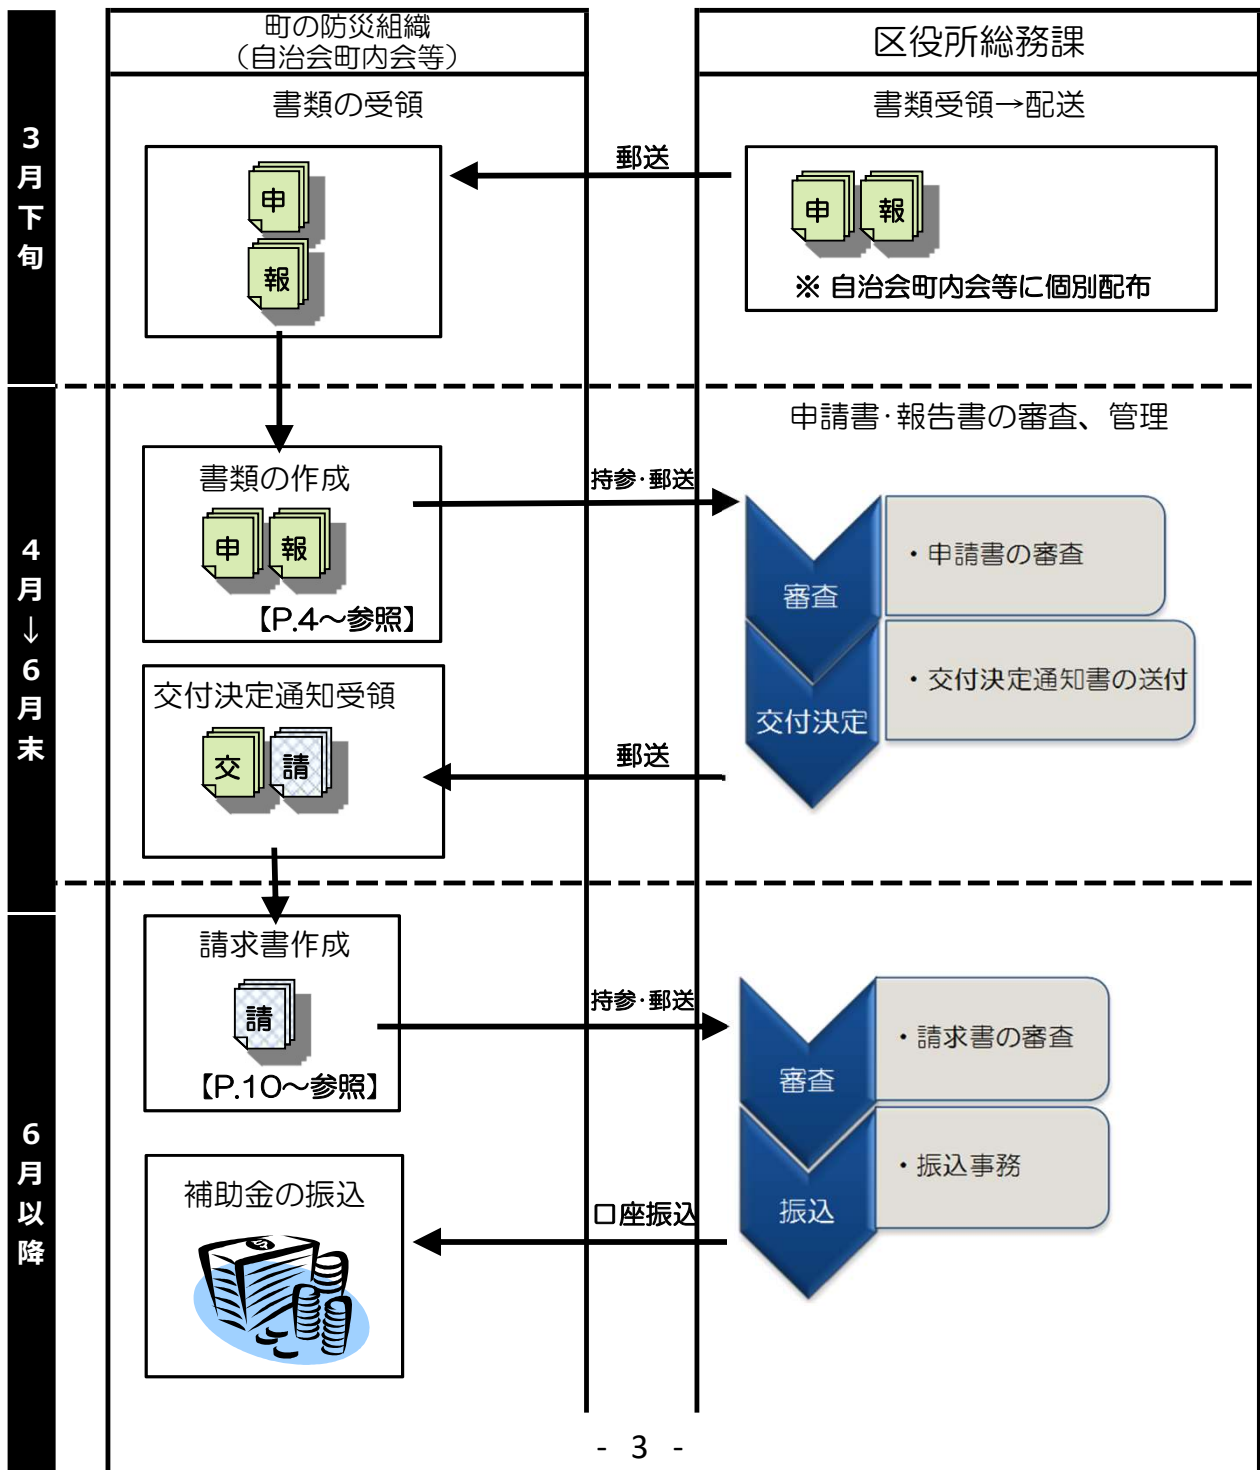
町の防災組織
（自治会町内会等）

区役所総務課

3月下旬

書類の受領

申
報

郵送

書類受領→配送

申 報

※ 自治会町内会等に個別配布

4月↓6月末

申請書·報告書の審査、管理

書類の作成

申 報

【P.4～参照】

持参·郵送

審査

・申請書の審査

交付決定

・交付決定通知書の送付

交付決定通知受領

交 請

郵送

6月以降

請求書作成

請

【P.10～参照】

持参·郵送

審査

・請求書の審査

振込

・振込事務

補助金の振込

口座振込

- 3 -